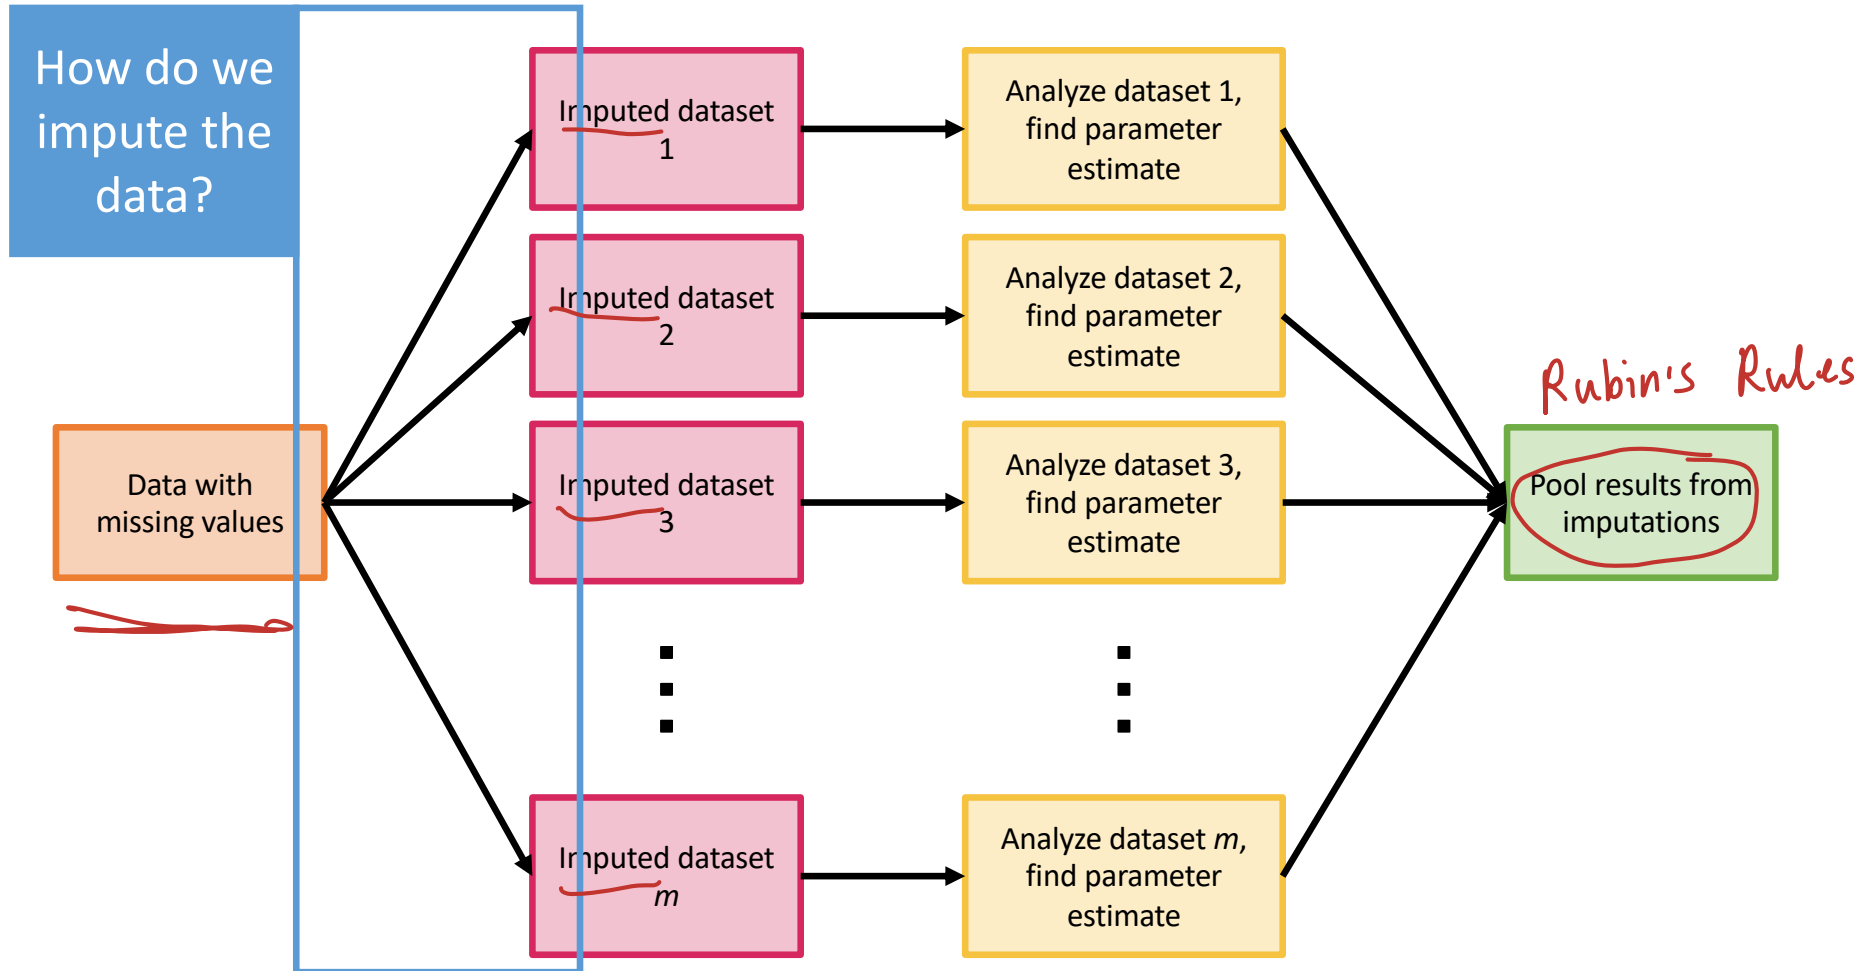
How do we impute the data?

Data with missing values

Imputed dataset 1

Imputed dataset 2

Imputed dataset 3

⋮

Imputed dataset $m$

Analyze dataset 1, find parameter estimate

Analyze dataset 2, find parameter estimate

Analyze dataset 3, find parameter estimate

⋮

Analyze dataset $m$, find parameter estimate

Rubin's Rules

Pool results from imputations